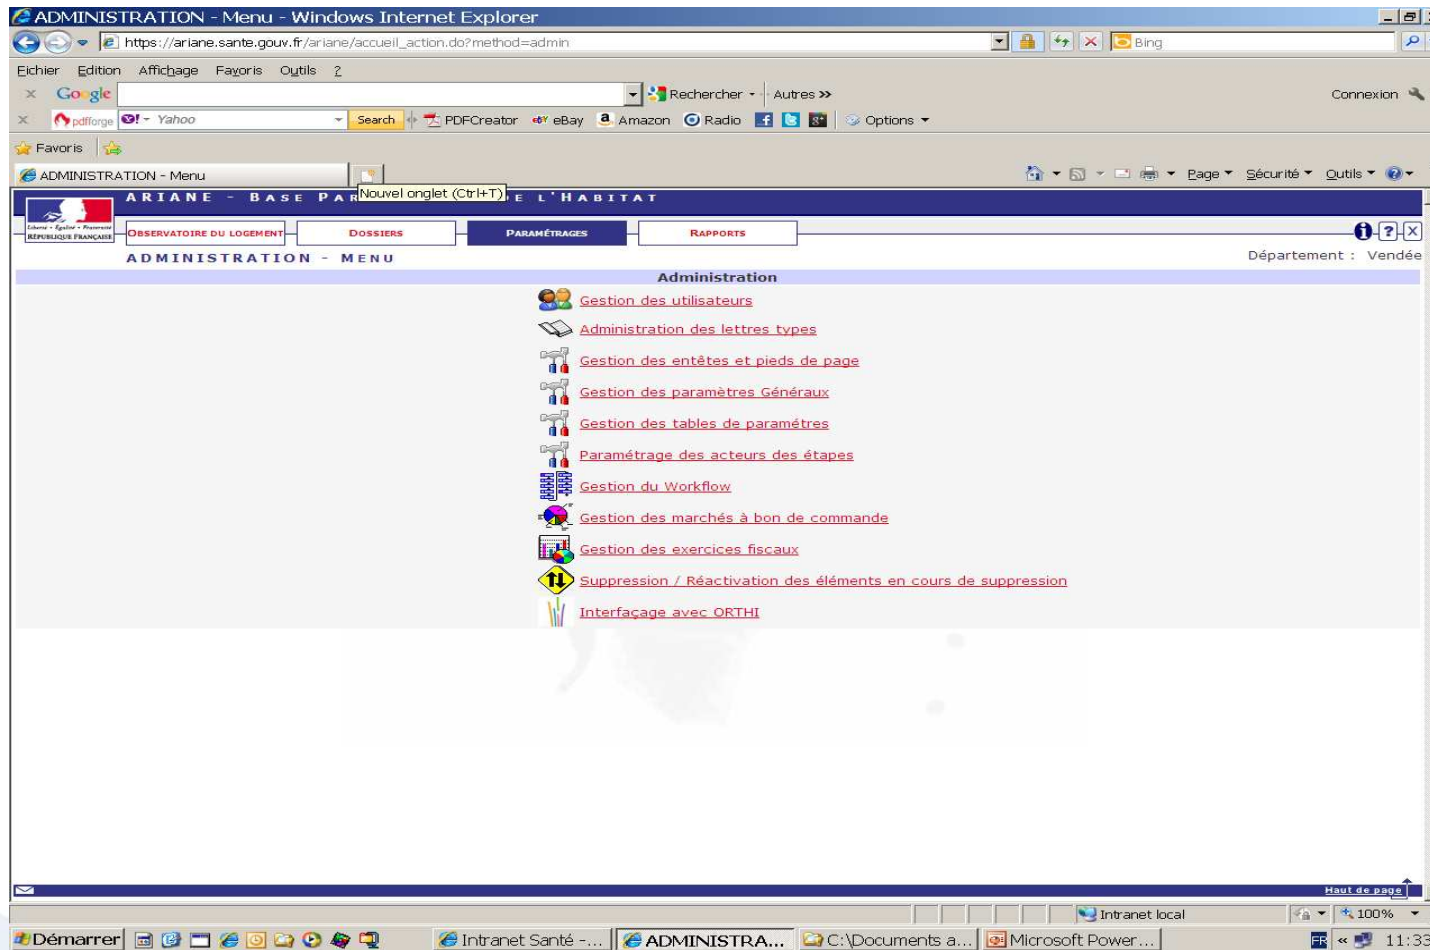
ADMINISTRATION - Menu - Windows Internet Explorer

https://ariane.sante.gouv.fr/ariane/accueil_action.do?method=admin

Bing

Fichier Edition Affichage Favoris Outils ?

Google

Rechercher · Autres »

Connexion

pdfforge Yahoo Search PDFCreator eBay Amazon Radio Options

Favoris

ADMINISTRATION - Menu

Nouvel onglet (Ctrl+T)

Page Sécurité Outils

ARIANE - BASE PAR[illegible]E L'HABITAT

Liberté • Égalité • Fraternité RÉPUBLIQUE FRANÇAISE

OBSERVATOIRE DU LOGEMENT | DOSSIERS | PARAMÉTRAGES | RAPPORTS

ADMINISTRATION - MENU

Département : Vendée

Administration

Gestion des utilisateurs

Administration des lettres types

Gestion des entêtes et pieds de page

Gestion des paramètres Généraux

Gestion des tables de paramètres

Paramétrage des acteurs des étapes

Gestion du Workflow

Gestion des marchés à bon de commande

Gestion des exercices fiscaux

Suppression / Réactivation des éléments en cours de suppression

Interfaçage avec ORTHI

Haut de page

Intranet local

100%

Démarrer

Intranet Santé -...

ADMINISTRA...

C:\Documents a...

Microsoft Power...

FR

11:33